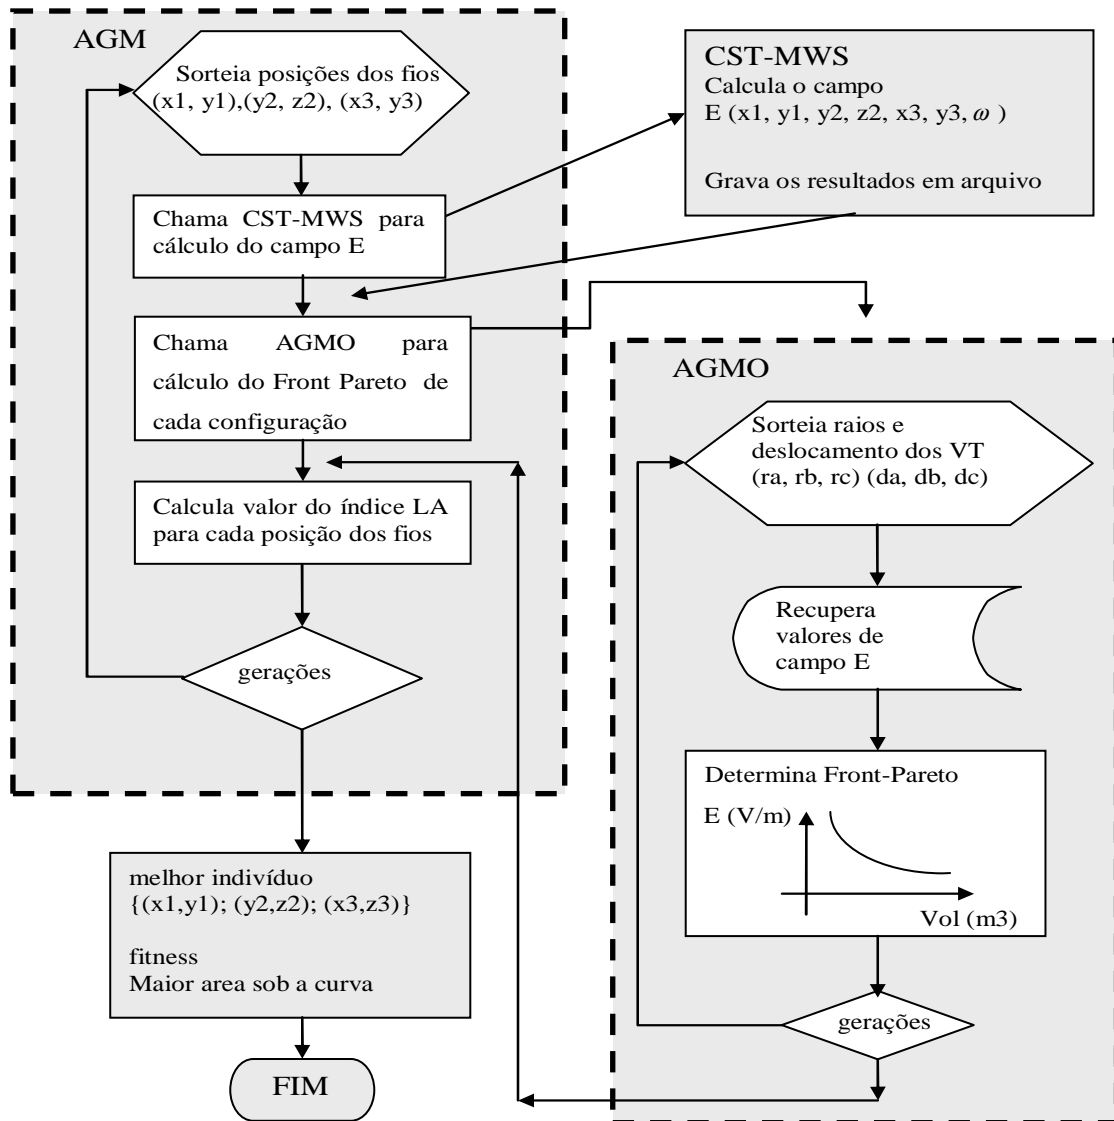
AGM

Sorteia posições dos fios (x1, y1),(y2, z2), (x3, y3)

Chama CST-MWS para cálculo do campo E

Chama AGMO para cálculo do Front Pareto de cada configuração

Calcula valor do índice LA para cada posição dos fios

gerações

CST-MWS
Calcula o campo
E (x1, y1, y2, z2, x3, y3, $\omega$ )

Grava os resultados em arquivo

AGMO

Sorteia raios e deslocamento dos VT (ra, rb, rc) (da, db, dc)

Recupera valores de campo E

Determina Front-Pareto

E (V/m)

Vol (m3)

gerações

melhor indivíduo
{(x1,y1); (y2,z2); (x3,z3)}

fitness
Maior area sob a curva

FIM